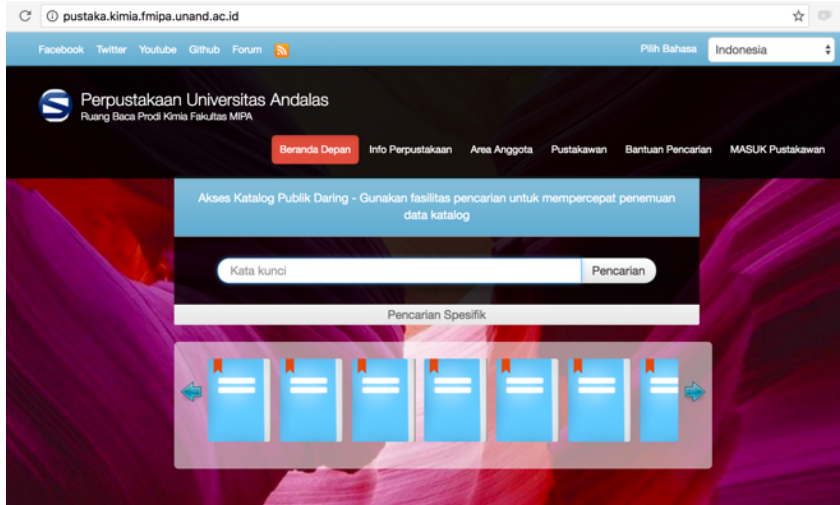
pustaka.kimia.fmipa.unand.ac.id

Facebook Twitter Youtube Github Forum

Pilih Bahasa Indonesia

Perpustakaan Universitas Andalas
Ruang Baca Prodi Kimia Fakultas MIPA

Beranda Depan Info Perpustakaan Area Anggota Pustakawan Bantuan Pencarian MASUK Pustakawan

Akses Katalog Publik Daring - Gunakan fasilitas pencarian untuk mempercepat penemuan data katalog

Kata kunci Pencarian

Pencarian Spesifik